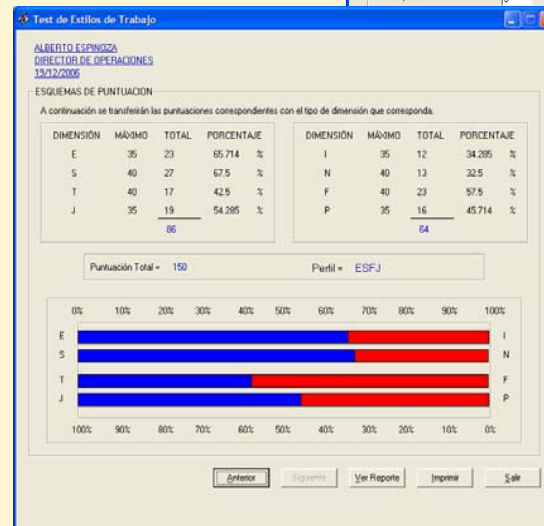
Test de Estilos de Trabajo

ALBERTO ESPINOZA
DIRECTOR DE OPERACIONES
19/12/2006

ESQUEMAS DE PUNTUACION

A continuación se transferirán las puntuaciones correspondientes con el tipo de dimensión que corresponda.

| DIMENSIÓN | MÁXIMO | TOTAL | PORCENTAJE | |
|---|---|---|---|---|
| E | 35 | 23 | 65.714 | % |
| S | 40 | 27 | 67.5 | % |
| T | 40 | 17 | 42.5 | % |
| J | 35 | 19 | 54.285 | % |
| | | 86 | | |

| DIMENSIÓN | MÁXIMO | TOTAL | PORCENTAJE | |
|---|---|---|---|---|
| I | 35 | 12 | 34.285 | % |
| N | 40 | 13 | 32.5 | % |
| F | 40 | 23 | 57.5 | % |
| P | 35 | 16 | 45.714 | % |
| | | 64 | | |

Puntuación Total = 150

Perfil = ESFJ

0% 10% 20% 30% 40% 50% 60% 70% 80% 90% 100%

E I
S N
T F
J P

100% 90% 80% 70% 60% 50% 40% 30% 20% 10% 0%

Anterior Siguiente Ver Reporte Imprimir Salir